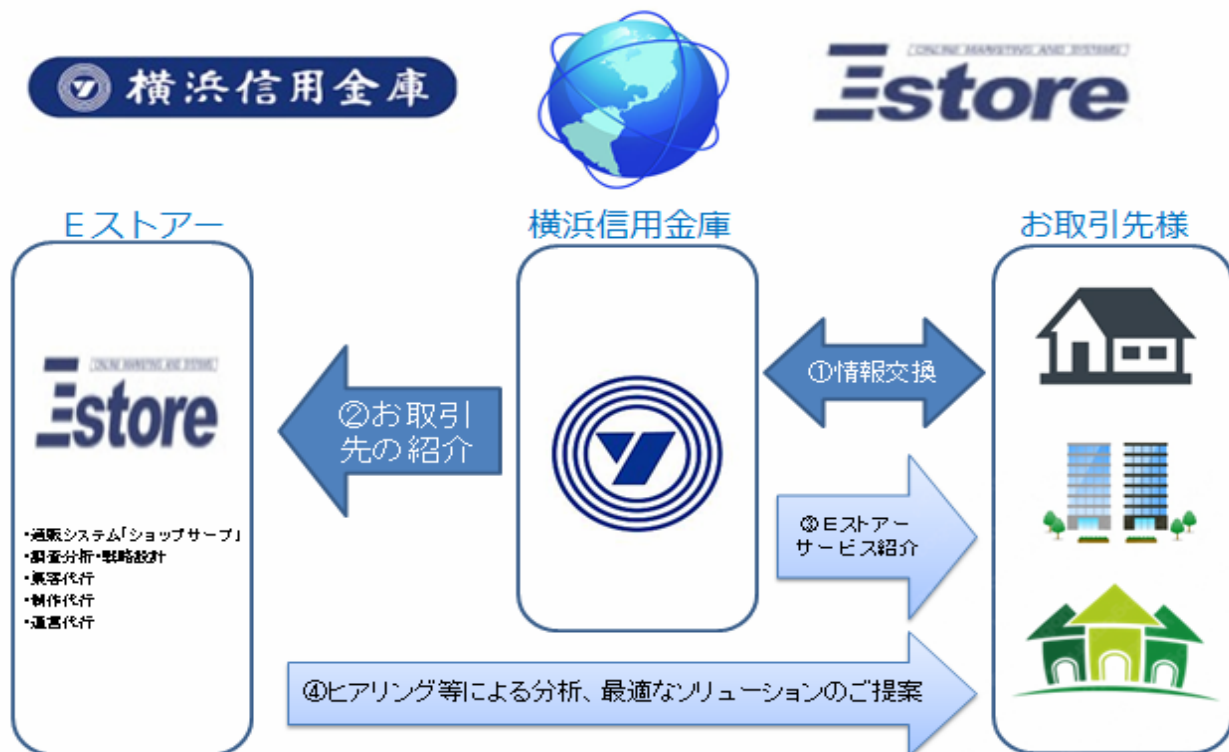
横浜信用金庫

ONLINE MARKETING AND SYSTEMS
Estore

Eストアー

ONLINE MARKETING AND SYSTEMS
Estore

・通販システム「ショップサーブ」
・調査分析・戦略設計
・集客代行
・制作代行
・運営代行

②お取引先の紹介

横浜信用金庫

①情報交換

③Eストアーサービス紹介

お取引先様

④ヒアリング等による分析、最適なソリューションのご提案